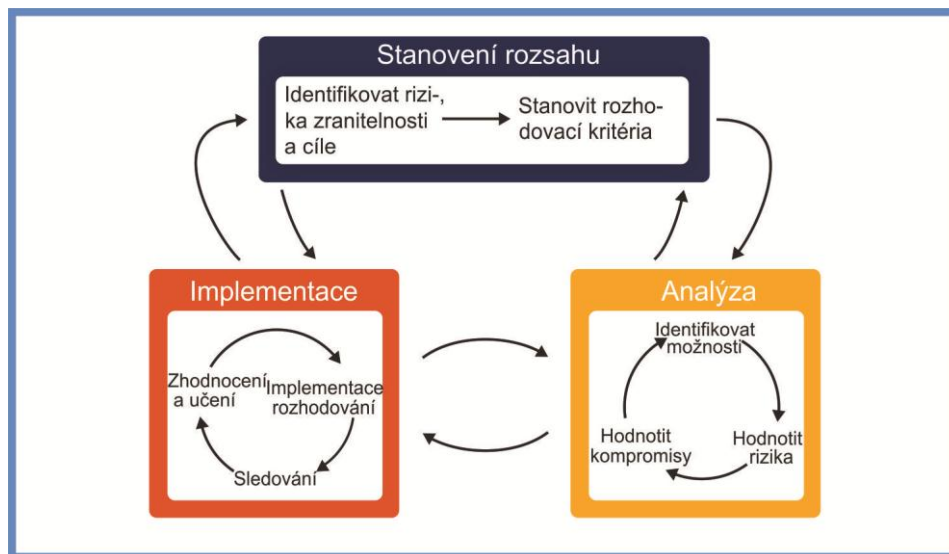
Stanovení rozsahu

Identifikovat rizika zranitelnosti a cíle

Stanovit rozhodovací kritéria

Implementace

Zhodnocení a učení

Implementace rozhodování

Sledování

Analýza

Identifikovat možnosti

Hodnotit rizika

Hodnotit kompromisy